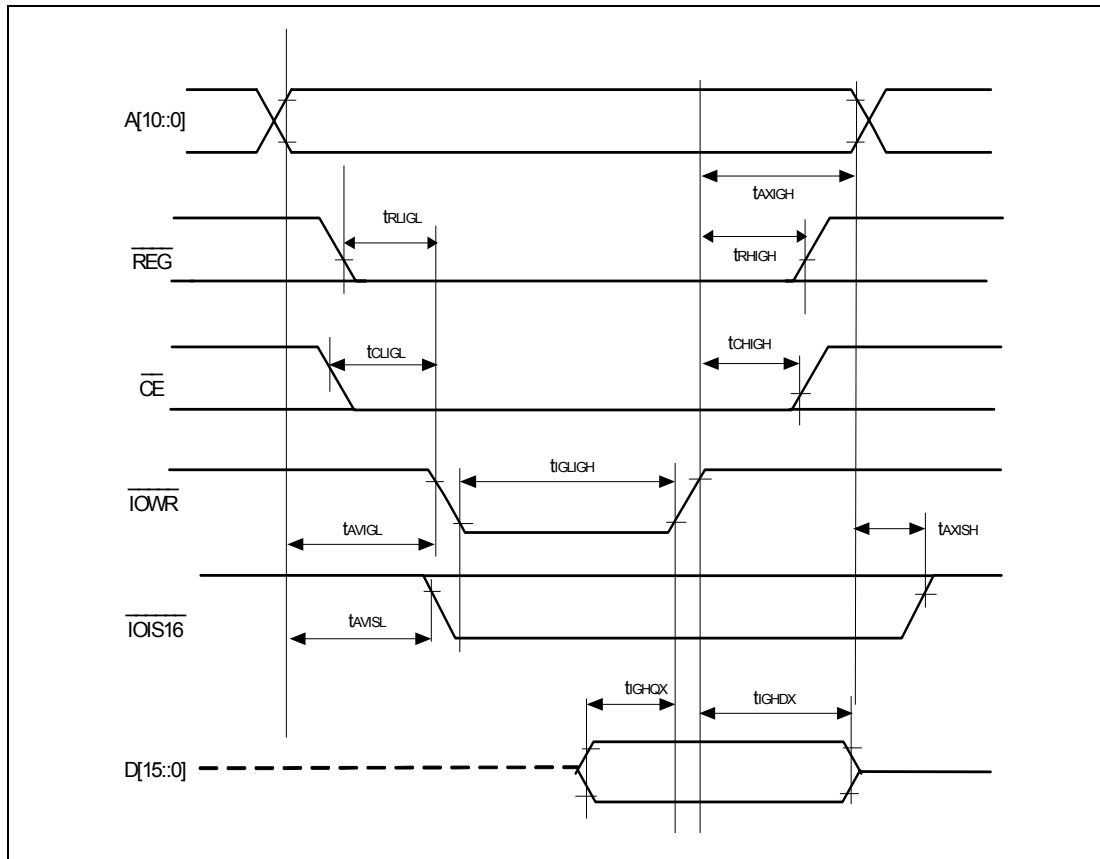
A[10::0]

$t_{AXIGH}$

$\overline{REG}$

$t_{RLIGL}$

$t_{RHIGH}$

$\overline{CE}$

$t_{CLIGL}$

$t_{CHIGH}$

$\overline{IOWR}$

$t_{IGLIGH}$

$t_{AVIGL}$

$t_{AXISH}$

$\overline{IOIS16}$

$t_{AVISL}$

$t_{IGHQX}$

$t_{IGHDX}$

D[15::0]